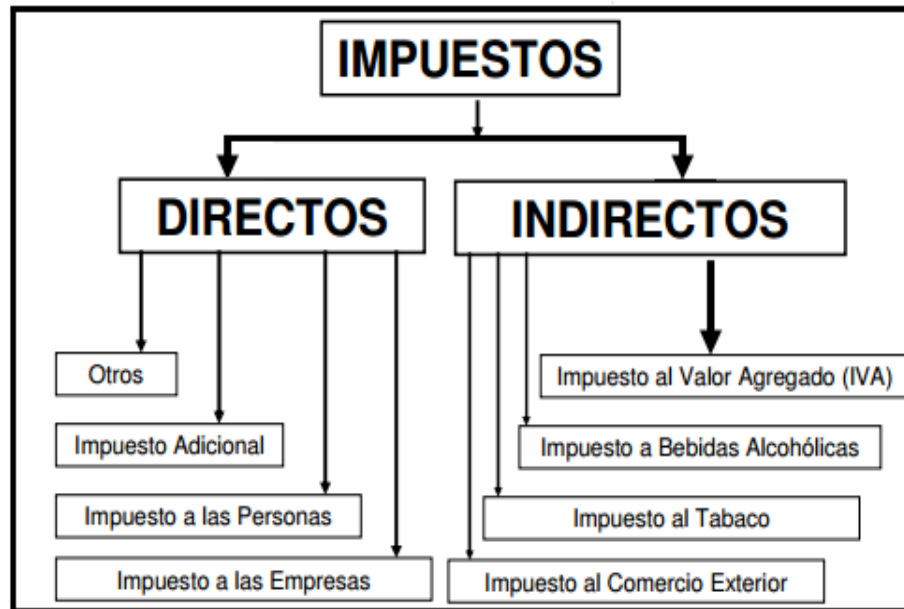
IMPUESTOS

DIRECTOS

INDIRECTOS

Otros

Impuesto Adicional

Impuesto a las Personas

Impuesto a las Empresas

Impuesto al Valor Agregado (IVA)

Impuesto a Bebidas Alcohólicas

Impuesto al Tabaco

Impuesto al Comercio Exterior